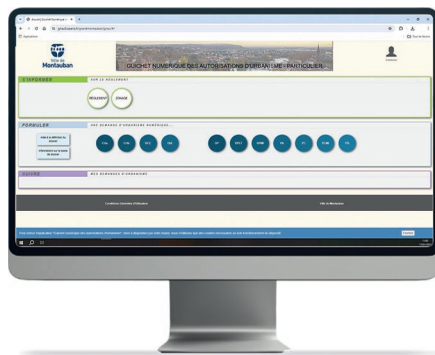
Ville de Montauban

GUICHET NUMERIQUE DES AUTORISATIONS D'URBANISME - PARTICULIER

S'INFORMER

SUR LE REGLEMENT

RÈGLEMENT

ZONAGE

FORMULER

UNE DEMANDE D'URBANISME NUMÉRIQUE

SUIVRE

MES DEMANDES D'URBANISME

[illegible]